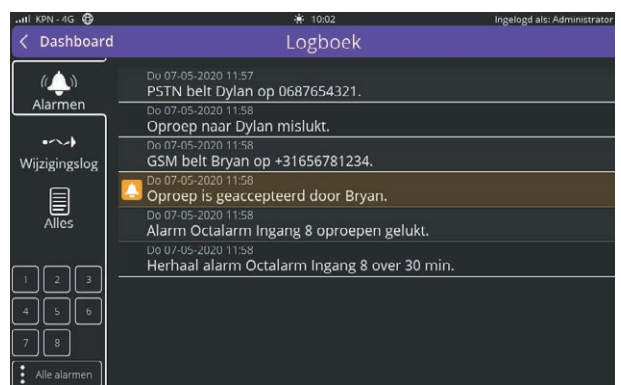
KPN - 4G
10:02
Ingelogd als: Administrator

< Dashboard
Logboek

Alarmen
Wijzigingslog
Alles

1 2 3
4 5 6
7 8
Alle alarmen

Do 07-05-2020 11:57
PSTN belt Dylan op 0687654321.
Do 07-05-2020 11:58
Oproep naar Dylan mislukt.
Do 07-05-2020 11:58
GSM belt Bryan op +31656781234.
Do 07-05-2020 11:58
Oproep is geaccepteerd door Bryan.
Do 07-05-2020 11:58
Alarm Octalarm Ingang 8 oproepen gelukt.
Do 07-05-2020 11:58
Herhaal alarm Octalarm Ingang 8 over 30 min.